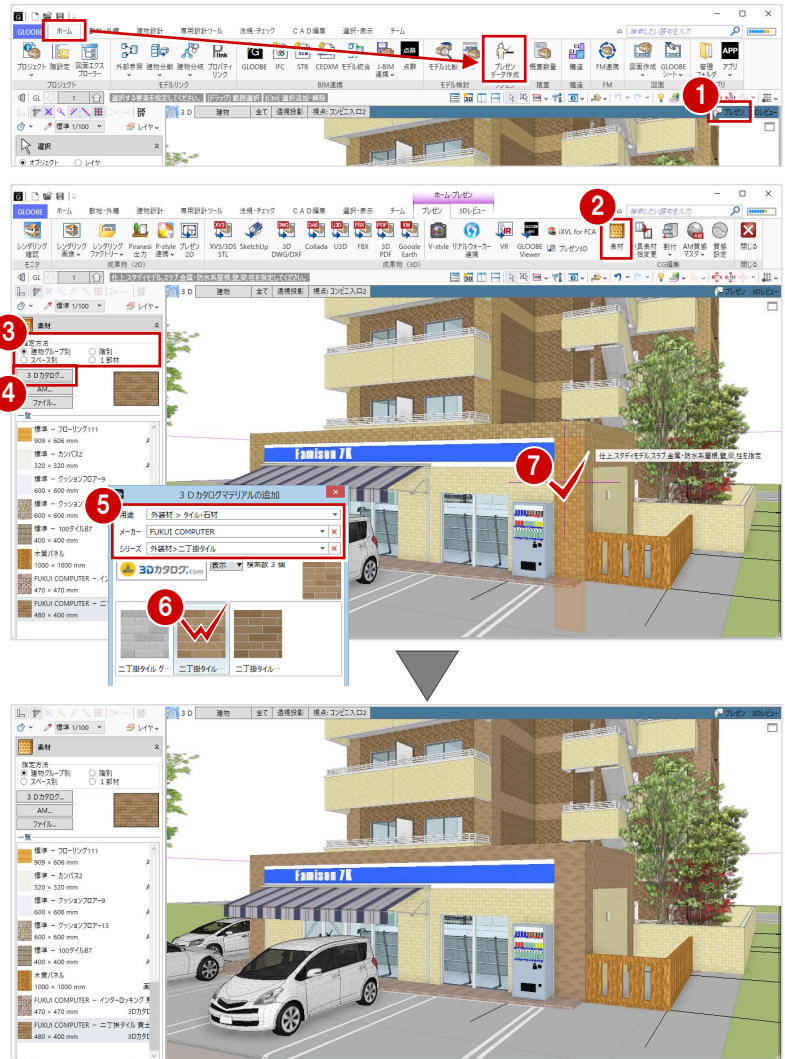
GLOOBE ホーム 敷地・外構 建物設計 専用設計ツール 法規・チェック CAD編集 選択・表示 チーム
検索したい語句を入力
プロジェクト 施設密 図面エクスプローラー 外部参照 建物分離 建物分岐 プロパティリンク GLOOBE IFC STB CEDXM モデル統合 J-BIM連携 点群 モデル比較 プレゼンデータ作成 概算数量 構造 FM連携 図面作成 GLOOBEシート 管理フォルダ アプリ
プロジェクト モデルリンク BIM連携 モデル検討 プレゼン 積算 構造 FM 図面
GL
選択 オブジェクト レイヤ
標準 1/100 レイヤ
3D 建物 全て 透視投影 視点:コンビニ入口2
1
プレゼン 3Dレビュー

GLOOBE ホーム 敷地・外構 建物設計 専用設計ツール 法規・チェック CAD編集 選択・表示 チーム ホーム・プレゼン プレゼン 3Dレビュー
2
レンダリング確認 レンダリング画像 レンダリングファクトリー Piranesi出力 P-style連携 プレゼン2D XV3/3DS STL SketchUp 3D DWG/DXF Collada U3D FBX 3D PDF Google Earth V-style リアルウォーカー連携 VR GLOOBE Viewer iXVL for FCA プレゼン3D 素材 建具素材指定更 影付 AM質感マスター 質感設定 閉じる
モデル 成果物(2D) 成果物(3D) CG編集 閉じる
仕上,スタディモデルスラブ,金属・防水系屋根,壁,梁,柱を指定してください。
標準 1/100 レイヤ
3 素材
指定方法
建物グループ別 部材
スペース別 1部材
4 3Dカタログ...
AM...
ファイル...
一覧
標準 — フローリング111 909 × 606 mm
標準 — カンバス2 320 × 320 mm
標準 — クッションフロアー9 600 × 600 mm
標準 — クッション 600 × 600 mm
標準 — 100タイルB7 400 × 400 mm
木質パネル 1000 × 1000 mm
FUKUI COMPUTER — イン 470 × 470 mm
FUKUI COMPUTER — ニT 480 × 400 mm
Famison 7K
7
仕上,スタディモデルスラブ,金属・防水系屋根,壁,梁,柱を指定
3Dカタログマテリアルの追加
5
用途 外装材 > タイル・石材
メーカー FUKUI COMPUTER
シリーズ 外装材> 二丁掛タイル
3Dカタログ.com 表示 検索数 3 個
6
二丁掛タイル グ... 二丁掛タイル... 二丁掛タイル...

標準 1/100 レイヤ
3D 建物 全て 透視投影 視点:コンビニ入口2 プレゼン 3Dレビュー
素材
指定方法
建物グループ別 部材
スペース別 1部材
3Dカタログ...
AM...
ファイル...
一覧
標準 — フローリング111 909 × 606 mm
標準 — カンバス2 320 × 320 mm
標準 — クッションフロアー9 600 × 600 mm
標準 — クッションフロアー13 600 × 600 mm
標準 — 100タイルB7 400 × 400 mm
木質パネル 1000 × 1000 mm
FUKUI COMPUTER — インターロッキング 470 × 470 mm 3Dカタ
FUKUI COMPUTER — 二丁掛タイル 黄土 480 × 400 mm 3Dカタ
Famison 7K